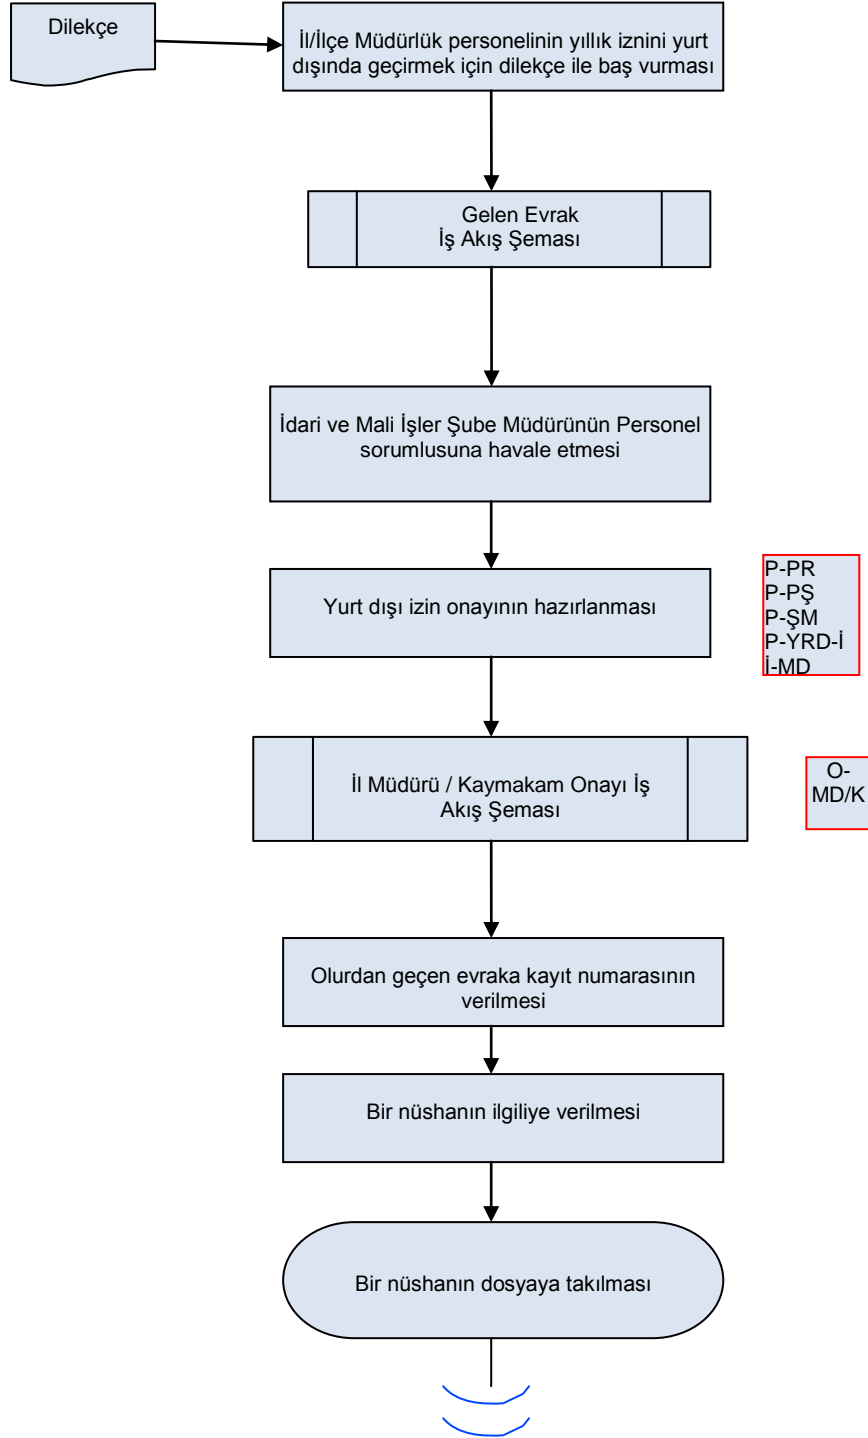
Dilekçe

İl/İlçe Müdürlük personelinin yıllık iznini yurt dışında geçirmek için dilekçe ile baş vurması

Gelen Evrak
İş Akış Şeması

İdari ve Mali İşler Şube Müdürünün Personel sorumlusuna havale etmesi

Yurt dışı izin onayının hazırlanması

P-PR
P-PŞ
P-ŞM
P-YRD-İ
İ-MD

İl Müdürü / Kaymakam Onayı İş Akış Şeması

O-
MD/K

Olurdan geçen evraka kayıt numarasının verilmesi

Bir nüshanın ilgiliye verilmesi

Bir nüshanın dosyaya takılması